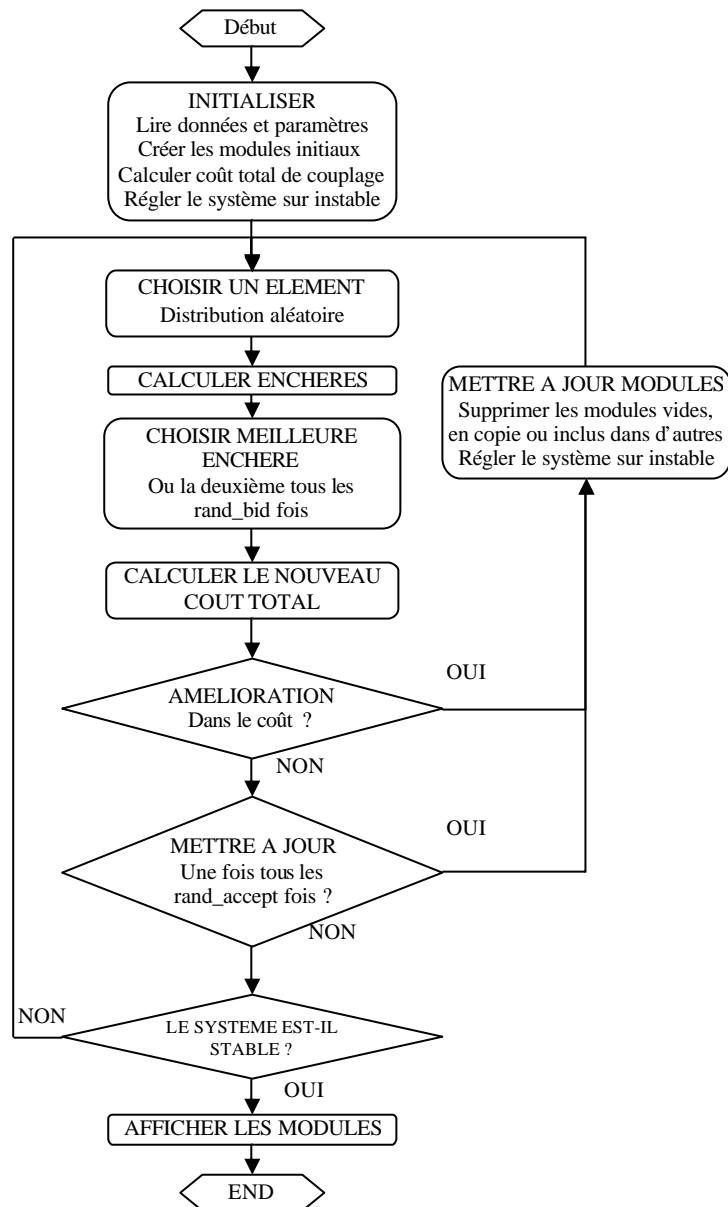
Début

INITIALISER
Lire données et paramètres
Créer les modules initiaux
Calculer coût total de couplage
Régler le système sur instable

CHOISIR UN ELEMENT
Distribution aléatoire

CALCULER ENCHERES

CHOISIR MEILLEURE ENCHERE
Ou la deuxième tous les rand_bid fois

CALCULER LE NOUVEAU COUT TOTAL

METTRE A JOUR MODULES
Supprimer les modules vides, en copie ou inclus dans d'autres
Régler le système sur instable

OUI

AMELIORATION
Dans le coût ?

NON

OUI

METTRE A JOUR
Une fois tous les rand_accept fois ?

NON

NON

LE SYSTEME EST-IL STABLE ?

OUI

AFFICHER LES MODULES

END